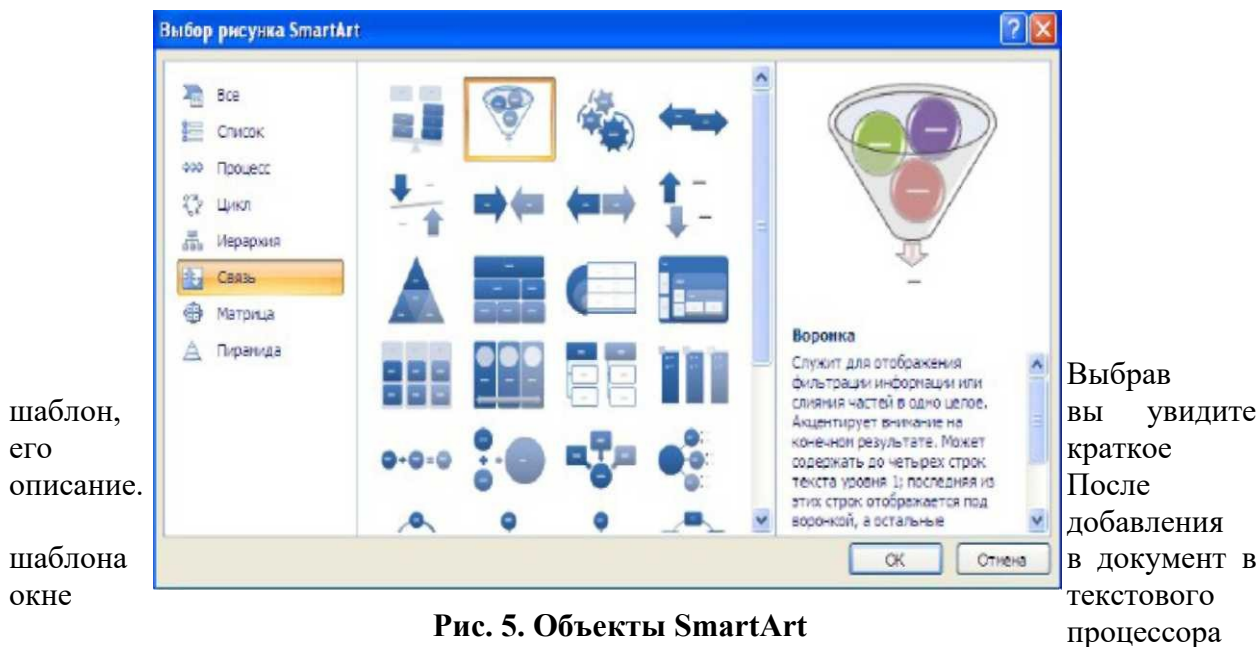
Выбор рисунка SmartArt

Все
Список
Процесс
Цикл
Иерархия
Связь
Матрица
Пирамида

Воронка

Служит для отображения фильтрации информации или слияния частей в одно целое. Акцентирует внимание на конечном результате. Может содержать до четырех строк текста уровня 1; последняя из этих строк отображается под воронкой, а остальные

ОК
Отмена

Рис. 5. Объекты SmartArt

Выбрав шаблон, вы увидите его краткое описание. После добавления шаблона в документ в окне текстового процессора